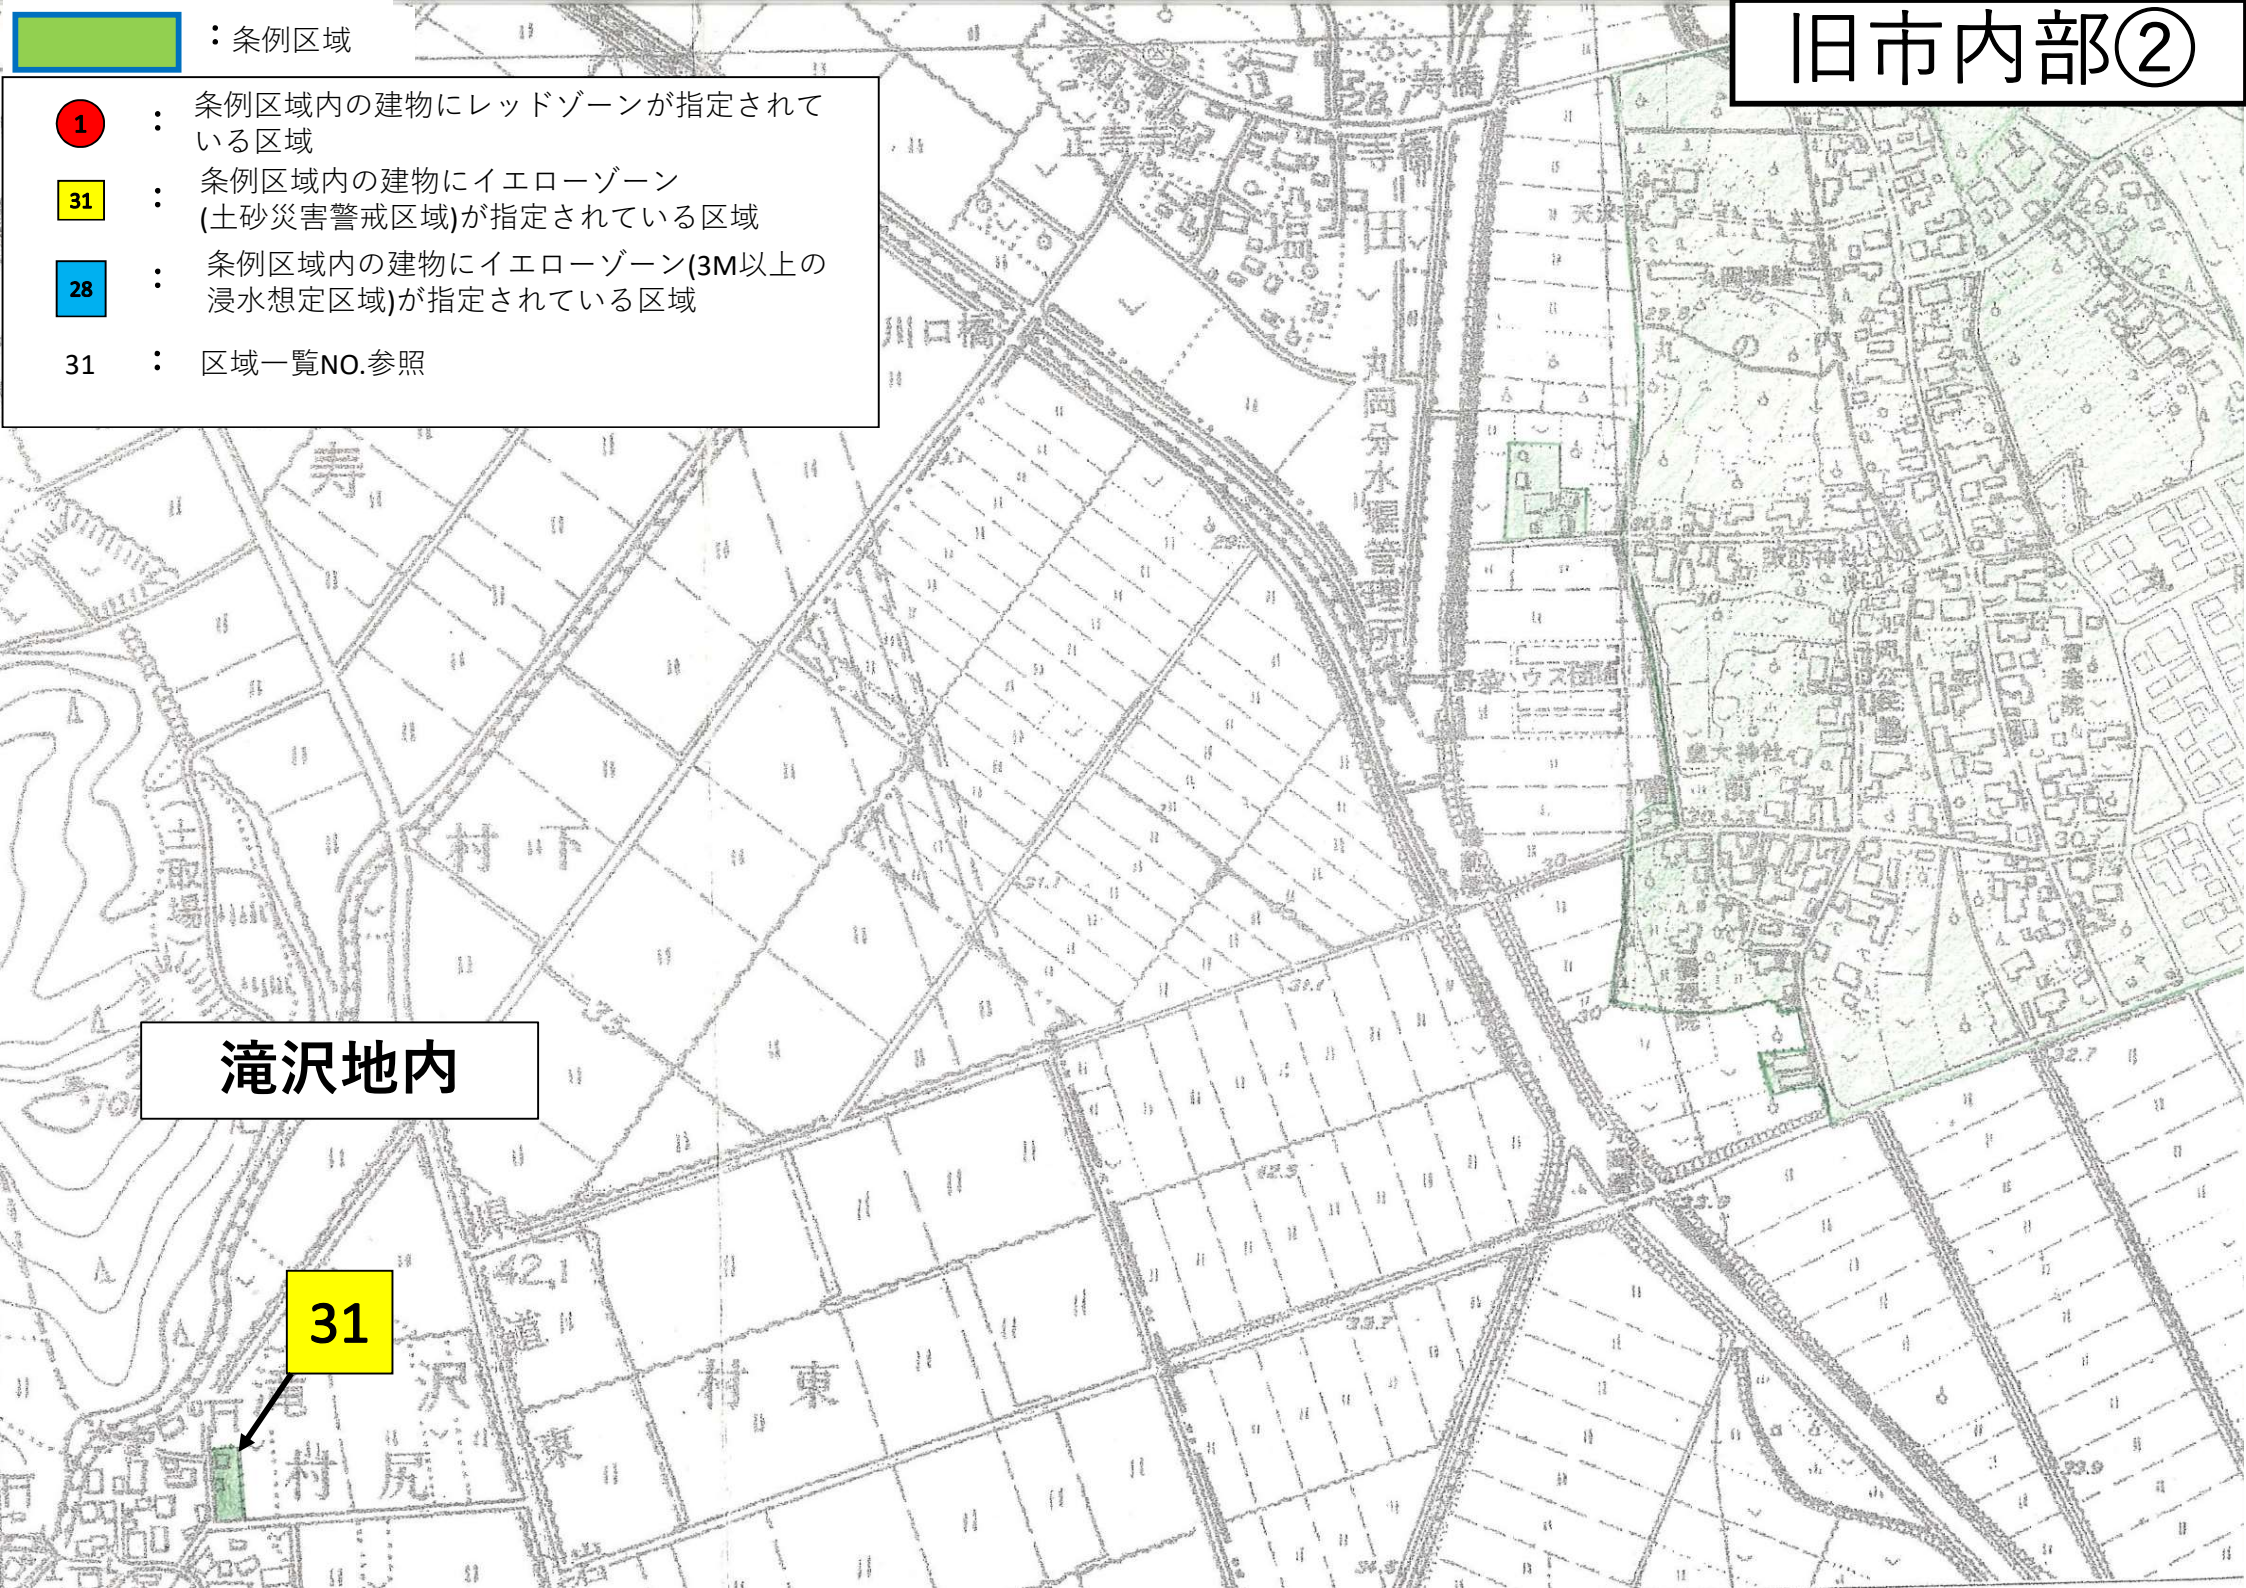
：条例区域

旧市内部②

1 ： 条例区域内の建物にレッドゾーンが指定されている区域

31 ： 条例区域内の建物にイエローゾーン(土砂災害警戒区域)が指定されている区域

28 ： 条例区域内の建物にイエローゾーン(3M以上の浸水想定区域)が指定されている区域

31 ： 区域一覧NO.参照

寿橋

寺橋

川口橋

丸岡分水堰管理所

天沢

丸の内

諏訪神社

野菜ハウス団地

下村

滝沢地内

42.1

東村

尻村

31